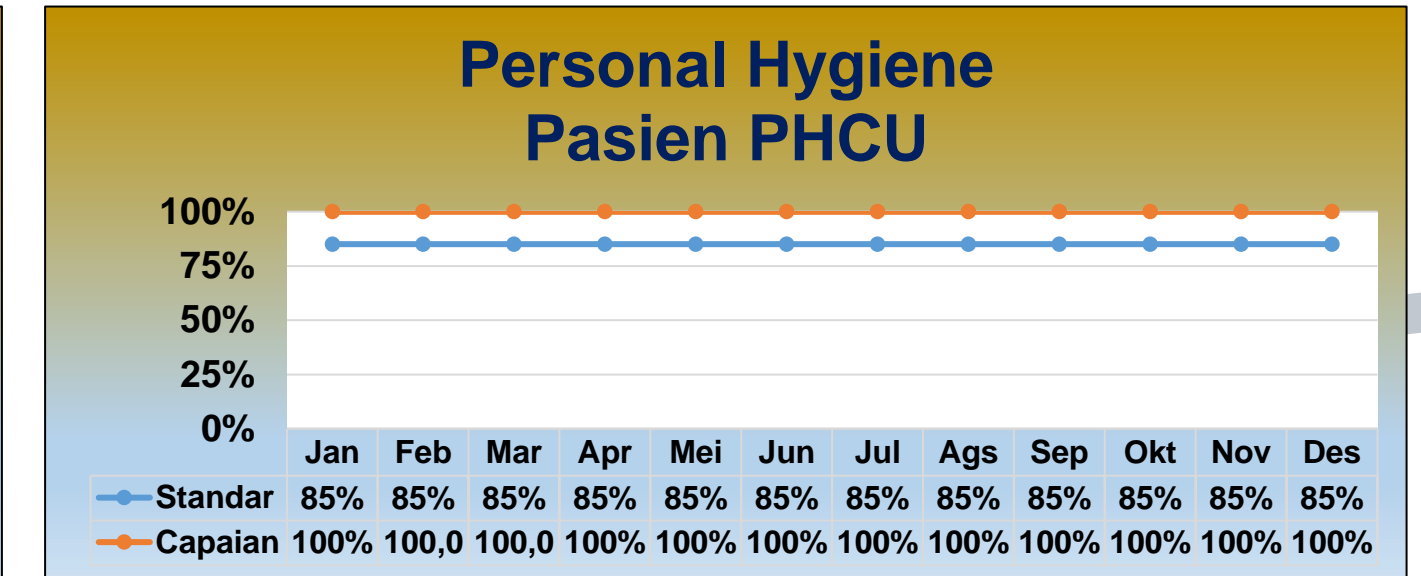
Personal Hygiene
Pasien PHCU

100%
75%
50%
25%
0%

| | Jan | Feb | Mar | Apr | Mei | Jun | Jul | Ags | Sep | Okt | Nov | Des |
|---|---|---|---|---|---|---|---|---|---|---|---|---|
| Standar | 85% | 85% | 85% | 85% | 85% | 85% | 85% | 85% | 85% | 85% | 85% | 85% |
| Capaian | 100% | 100,0 | 100,0 | 100% | 100% | 100% | 100% | 100% | 100% | 100% | 100% | 100% |